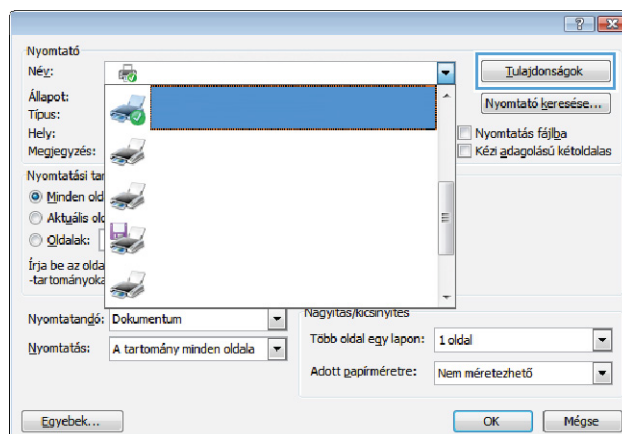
Nyomtató

Név:

Állapot:
Típus:
Hely:
Megjegyzés:

Tulajdonságok

Nyomtató keresése...

Nyomtatás fájlba
Kézi adagolású kétoldalas

Nyomtatási tar

Minden old
Aktuális old
Oldalak:

Írja be az olda
-tartományoka

Nagyítás/kicsinyítés

Nyomtatandó: Dokumentum

Nyomtatás: A tartomány minden oldala

Több oldal egy lapon: 1 oldal

Adott papírméretre: Nem méretezhető

Egyebek...

OK

Mégse